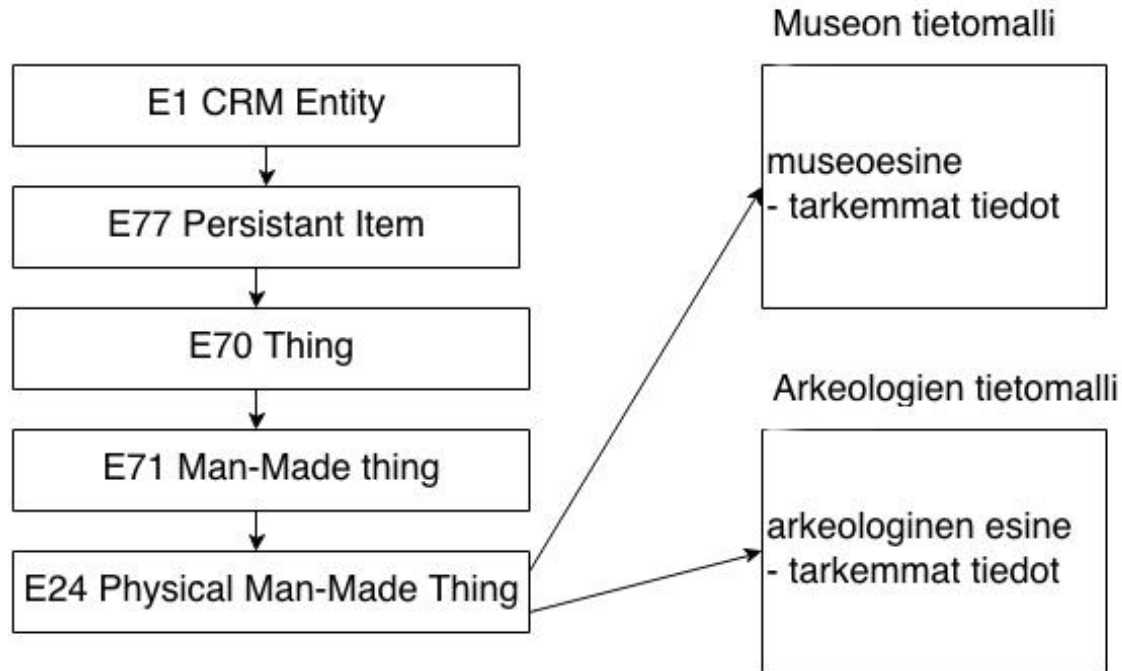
E1 CRM Entity

E77 Persistant Item

E70 Thing

E71 Man-Made thing

E24 Physical Man-Made Thing

Museon tietomalli

museoesine
- tarkemmat tiedot

Arkeologien tietomalli

arkeologinen esine
- tarkemmat tiedot